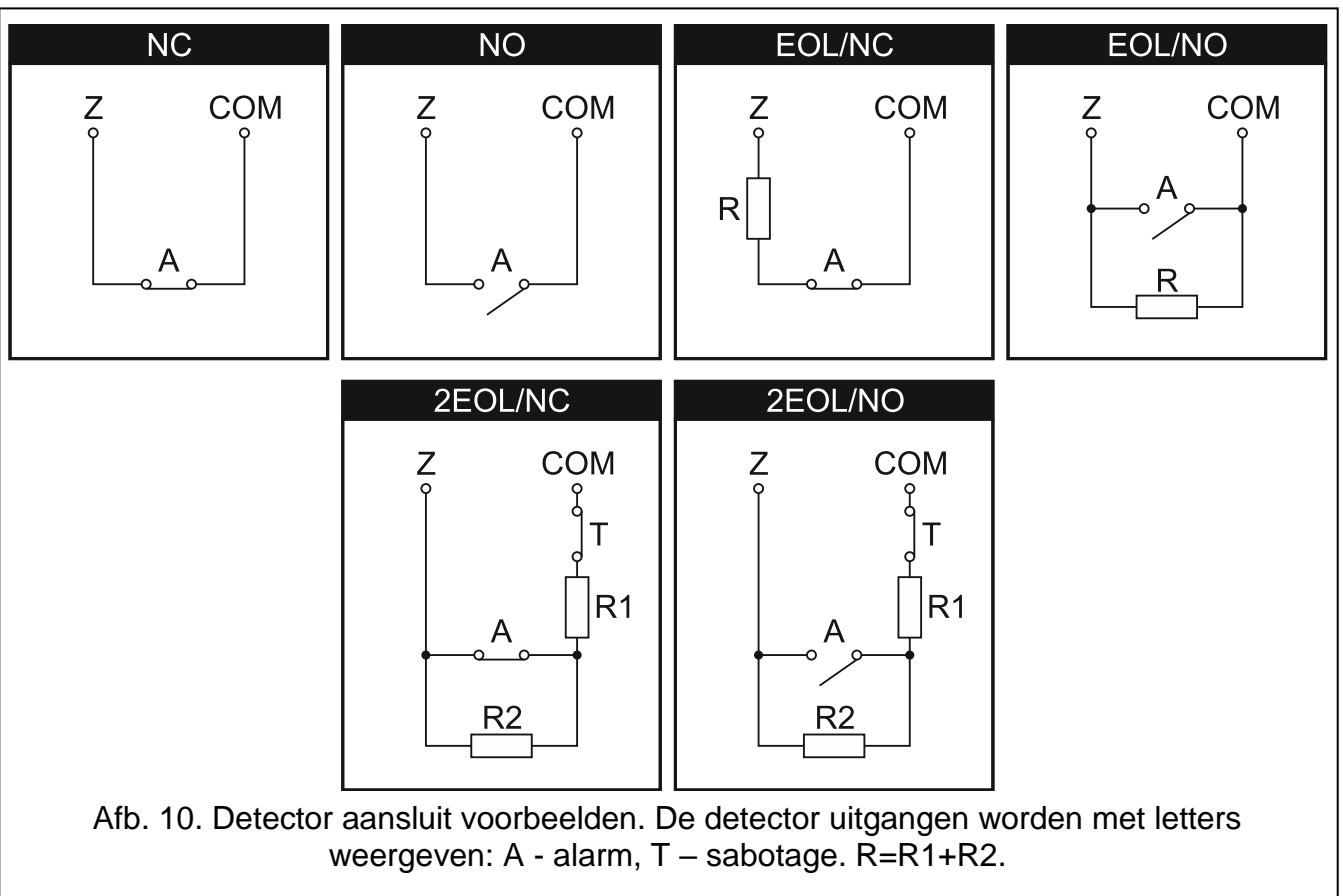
NC

Z COM

A

NO

Z COM

A

EOL/NC

Z COM

R

A

EOL/NO

Z COM

A

R

2EOL/NC

Z COM

T

R1

A

R2

2EOL/NO

Z COM

T

R1

A

R2

Afb. 10. Detector aansluit voorbeelden. De detector uitgangen worden met letters weergeven: A - alarm, T – sabotage. R=R1+R2.